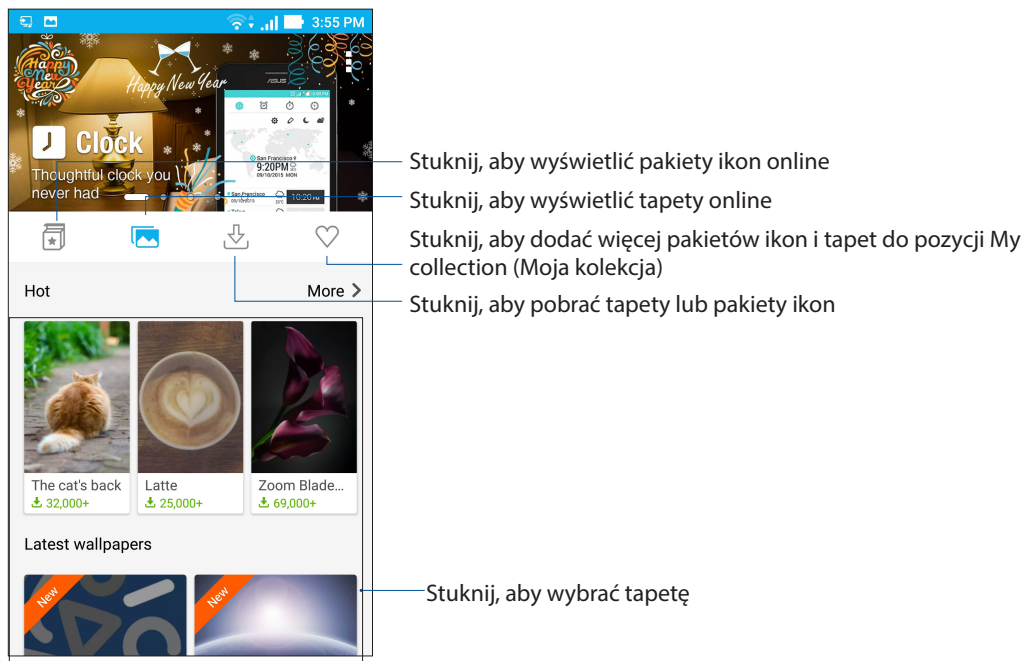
3:55 PM

Happy New Year

Happy New Year

Clock

Thoughtful clock you never had

Stuknij, aby wyświetlić pakiety ikon online

Stuknij, aby wyświetlić tapety online

Stuknij, aby dodać więcej pakietów ikon i tapet do pozycji My collection (Moja kolekcja)

Hot

More

Stuknij, aby pobrać tapety lub pakiety ikon

The cat's back
32,000+

Latte
25,000+

Zoom Blade...
69,000+

Latest wallpapers

New

New

Stuknij, aby wybrać tapetę